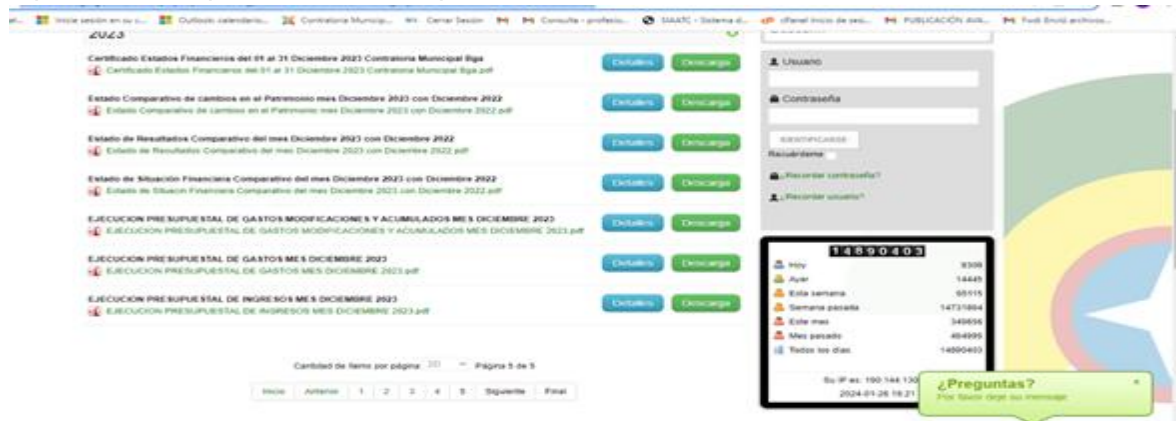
Inicio sesión en su c... Outlook calendario... Contraloria Municip... Cerrar Sesion Consulta - profesio... SIAATC - Sistema d... cPanel inicio de sesi... PUBLICACIÓN AVA... Fwd: Envió archivos...

2023

Certificado Estados Financieros del 01 al 31 Diciembre 2023 Contraloria Municipal Ibga
Certificado Estados Financieros del 01 al 31 Diciembre 2023 Contraloria Municipal Ibga.pdf
Detalles Descarga

Estado Comparativo de cambios en el Patrimonio mes Diciembre 2023 con Diciembre 2022
Estado Comparativo de cambios en el Patrimonio mes Diciembre 2023 con Diciembre 2022.pdf
Detalles Descarga

Estado de Resultados Comparativo del mes Diciembre 2023 con Diciembre 2022
Estado de Resultados Comparativo del mes Diciembre 2023 con Diciembre 2022.pdf
Detalles Descarga

Estado de Situación Financiera Comparativo del mes Diciembre 2023 con Diciembre 2022
Estado de Situacion Financiera Comparativo del mes Diciembre 2023 con Diciembre 2022.pdf
Detalles Descarga

EJECUCION PRESUPUESTAL DE GASTOS MODIFICACIONES Y ACUMULADOS MES DICIEMBRE 2023
EJECUCION PRESUPUESTAL DE GASTOS MODIFICACIONES Y ACUMULADOS MES DICIEMBRE 2023.pdf
Detalles Descarga

EJECUCION PRESUPUESTAL DE GASTOS MES DICIEMBRE 2023
EJECUCION PRESUPUESTAL DE GASTOS MES DICIEMBRE 2023.pdf
Detalles Descarga

EJECUCION PRESUPUESTAL DE INGRESOS MES DICIEMBRE 2023
EJECUCION PRESUPUESTAL DE INGRESOS MES DICIEMBRE 2023.pdf
Detalles Descarga

Cantidad de ítems por página 20 Página 5 de 5

Inicio Anterior 1 2 3 4 5 Siguiente Final

Usuario

Contraseña

IDENTIFICARSE

Recuérdame

¿Recordar contraseña?

¿Recordar usuario?

14890403

| Hoy | 9306 |
|---|---|
| Ayer | 14445 |
| Esta semana | 65115 |
| Semana pasada | 14731864 |
| Este mes | 349656 |
| Mes pasado | 464995 |
| Todos los días | 14890403 |

Su IP es: 190.144.130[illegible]
2024-01-26 16:21

¿Preguntas?
Por favor deje su mensaje